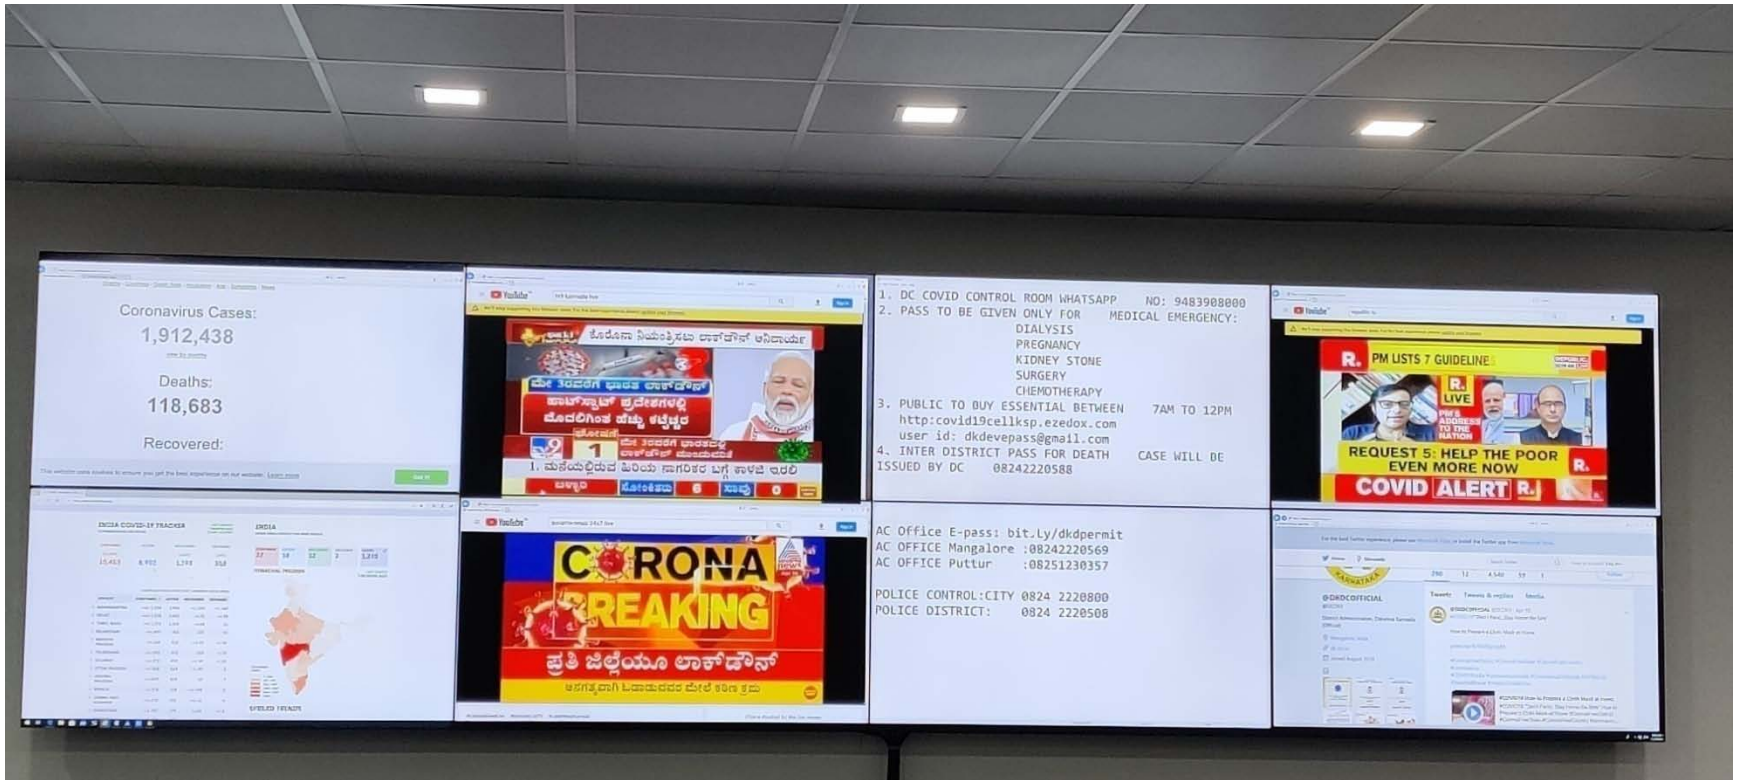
Coronavirus Cases:
1,912,438

Deaths:
118,683

Recovered:

This website uses cookies to ensure you get the best experience on our website. Learn more

Got it!

YouTube

ಕೊರೊನಾ ನಿಯಂತ್ರಿಸಲು ಲಾಕ್‌ಡೌನ್ ಅನಿವಾರ್ಯ

ಮೇ 3ರವರೆಗೆ ಭಾರತ ಲಾಕ್‌ಡೌನ್

ಹಾಟ್‌ಸ್ಪಾಟ್ ಪ್ರದೇಶಗಳಲ್ಲಿ ಮೊದಲಿಗಿಂತ ಹೆಚ್ಚು ಕಟ್ಟೆಚ್ಚರ

ಮೇ 3ರವರೆಗೆ ಭಾರತದಲ್ಲಿ ಲಾಕ್‌ಡೌನ್ ಮುಂದುವರಿಕೆ

1. ಮನೆಯಲ್ಲಿರುವ ಹಿರಿಯ ನಾಗರಿಕರ ಬಗ್ಗೆ ಕಾಳಜಿ ಇರಲಿ

ಒಟ್ಟು ಸೋಂಕಿತರು 6 ಸಾವು 0

1. DC COVID CONTROL ROOM WHATSAPP NO: 9483908000
2. PASS TO BE GIVEN ONLY FOR MEDICAL EMERGENCY:
DIALYSIS
PREGNANCY
KIDNEY STONE
SURGERY
CHEMOTHERAPY
3. PUBLIC TO BUY ESSENTIAL BETWEEN 7AM TO 12PM
http:covid19cellksp.ezedox.com
user id: dkdevepass@gmail.com
4. INTER DISTRICT PASS FOR DEATH CASE WILL BE ISSUED BY DC 08242220588

YouTube

PM LISTS 7 GUIDELINE

REPUBLIC

LIVE

PM'S ADDRESS TO THE NATION

REQUEST 5: HELP THE POOR EVEN MORE NOW

COVID ALERT

INDIA COVID-19 TRACKER

INDIA

10,453 8,932 1,193 358

DAILY TRENDS

YouTube

CORONA BREAKING

ಪ್ರತಿ ಜಿಲ್ಲೆಯೂ ಲಾಕ್‌ಡೌನ್

AC Office E-pass: bit.Ly/dkdpermit
AC OFFICE Mangalore :08242220569
AC OFFICE Puttur :08251230357

POLICE CONTROL:CITY 0824 2220800
POLICE DISTRICT: 0824 2220508

KARNATAKA

@DKDCOFFICIAL

Tweets Tweets & replies Media

Follow